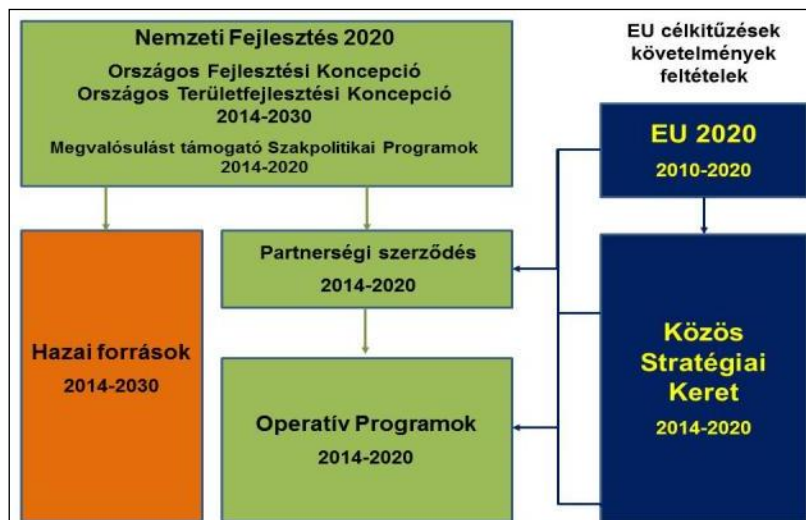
Nemzeti Fejlesztés 2020

Országos Fejlesztési Koncepció
Országos Területfejlesztési Koncepció
2014-2030

Megvalósulást támogató Szakpolitikai Programok
2014-2020

EU célkitűzések
követelmények
feltételek

EU 2020
2010-2020

Hazai források
2014-2030

Partnerségi szerződés
2014-2020

Operatív Programok
2014-2020

Közös
Stratégiai
Keret
2014-2020